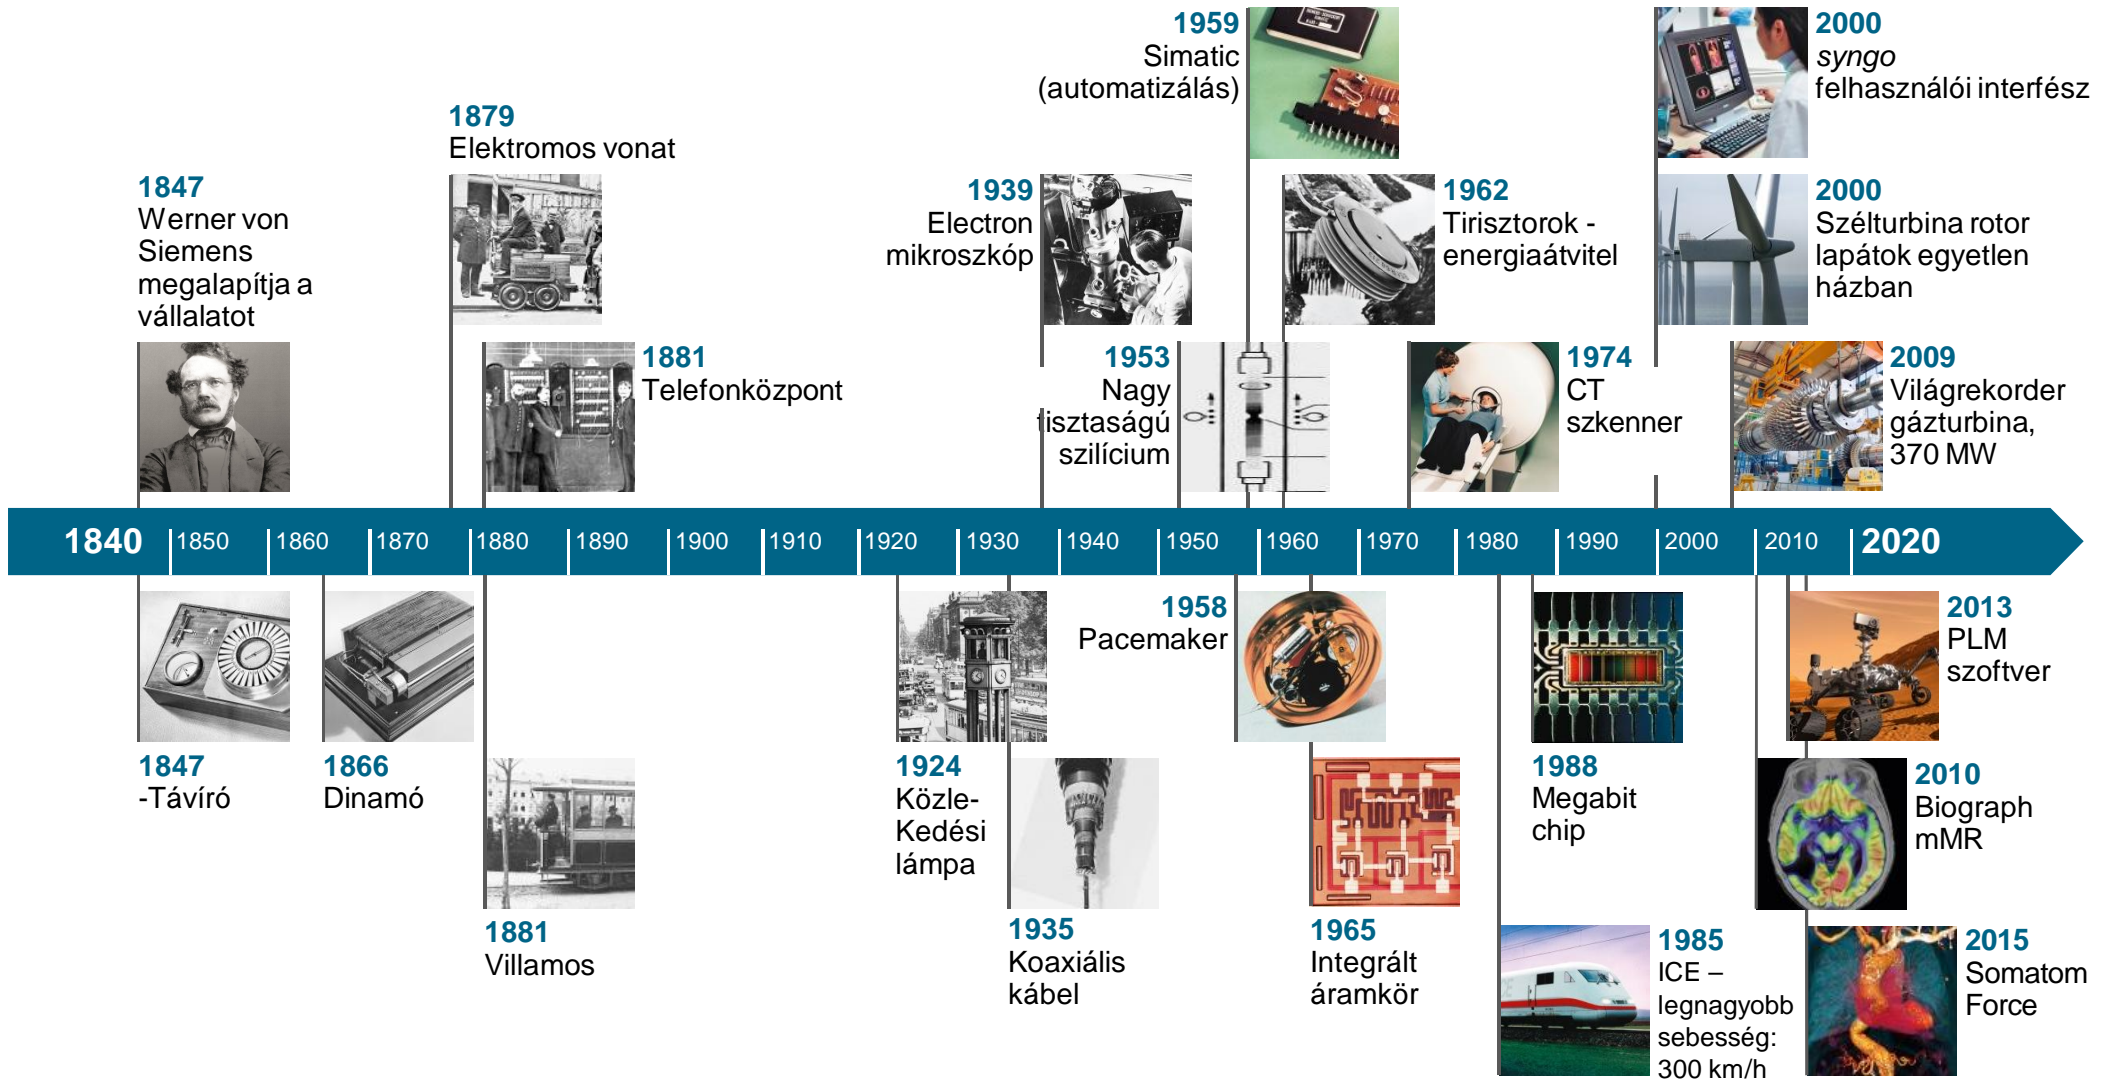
1847
Werner von Siemens megalapítja a vállalatot

1879
Elektromos vonat

1881
Telefonközpont

1939
Electron mikroszkóp

1959
Simatic (automatizálás)

1953
Nagy tisztaságú szilícium

1962
Tirisztorok - energiaátvitel

1974
CT szkenner

2000
*syngo* felhasználói interfész

2000
Szélturbina rotor lapátok egyetlen házban

2009
Világrekorder gázturbina, 370 MW

1840 | 1850 | 1860 | 1870 | 1880 | 1890 | 1900 | 1910 | 1920 | 1930 | 1940 | 1950 | 1960 | 1970 | 1980 | 1990 | 2000 | 2010 | 2020

1847
-Távíró

1866
Dinamó

1881
Villamos

1924
Közle-Kedési lámpa

1935
Koaxiális kábel

1958
Pacemaker

1965
Integrált áramkör

1985
ICE – legnagyobb sebesség: 300 km/h

1988
Megabit chip

2013
PLM szoftver

2010
Biograph mMR

2015
Somatom Force